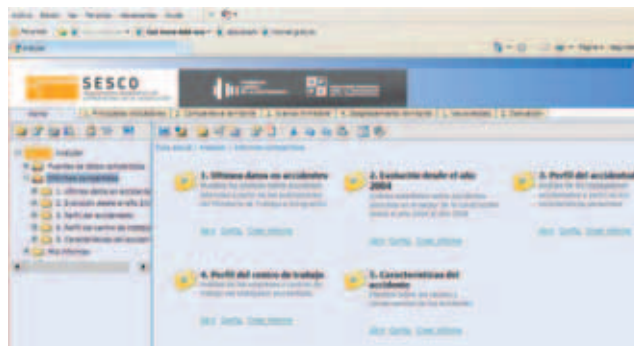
SESCO

1. Últimos datos en accidentes

2. Evolución desde el año 2004

3. Perfil del accidentado

4. Perfil del centro de trabajo

5. Características del accidente

Abrir Gráfico Crear informe

Abrir Gráfico Crear informe

Abrir Gráfico Crear informe

Abrir Gráfico Crear informe

Abrir Gráfico Crear informe

Inicio

1. Últimos datos en accidentes

2. Evolución desde el año 2004

3. Perfil del accidentado

4. Perfil del centro de trabajo

5. Características del accidente

Mis informes

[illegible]